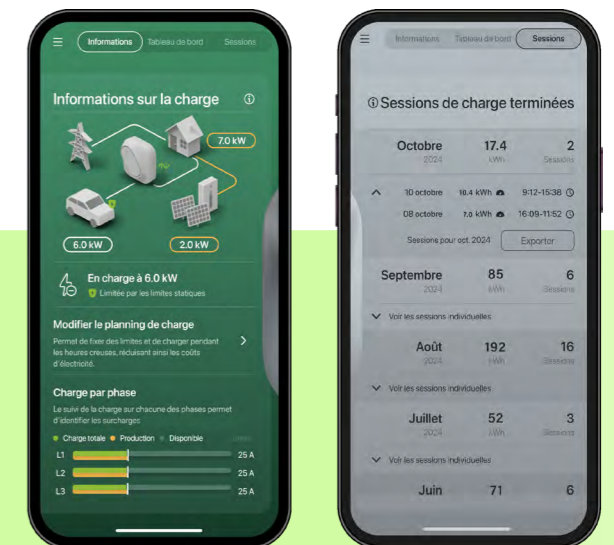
Informations Tableau de bord Sessions

Informations sur la charge

7.0 kW

6.0 kW

2.0 kW

En charge à 6.0 kW

Limitée par les limites statiques

Modifier le planning de charge

Permet de fixer des limites et de charger pendant les heures creuses, réduisant ainsi les coûts d'électricité.

Charge par phase

Le suivi de la charge sur chacune des phases permet d'identifier les surcharges

Charge totale Production Disponible

L1 25 A

L2 25 A

L3 25 A

Informations Tableau de bord Sessions

Sessions de charge terminées

| Octobre 2024 | 17.4 kWh | 2 Sessions |
|---|---|---|

10 octobre 10.4 kWh 9:12-15:38

08 octobre 7.0 kWh 16:09-11:52

Sessions pour oct. 2024 Exporter

| Septembre 2024 | 85 kWh | 6 Sessions |
|---|---|---|

Voir les sessions individuelles

| Août 2024 | 192 kWh | 16 Sessions |
|---|---|---|

Voir les sessions individuelles

| Juillet 2024 | 52 kWh | 3 Sessions |
|---|---|---|

Voir les sessions individuelles

| Juin | 71 | 6 |
|---|---|---|